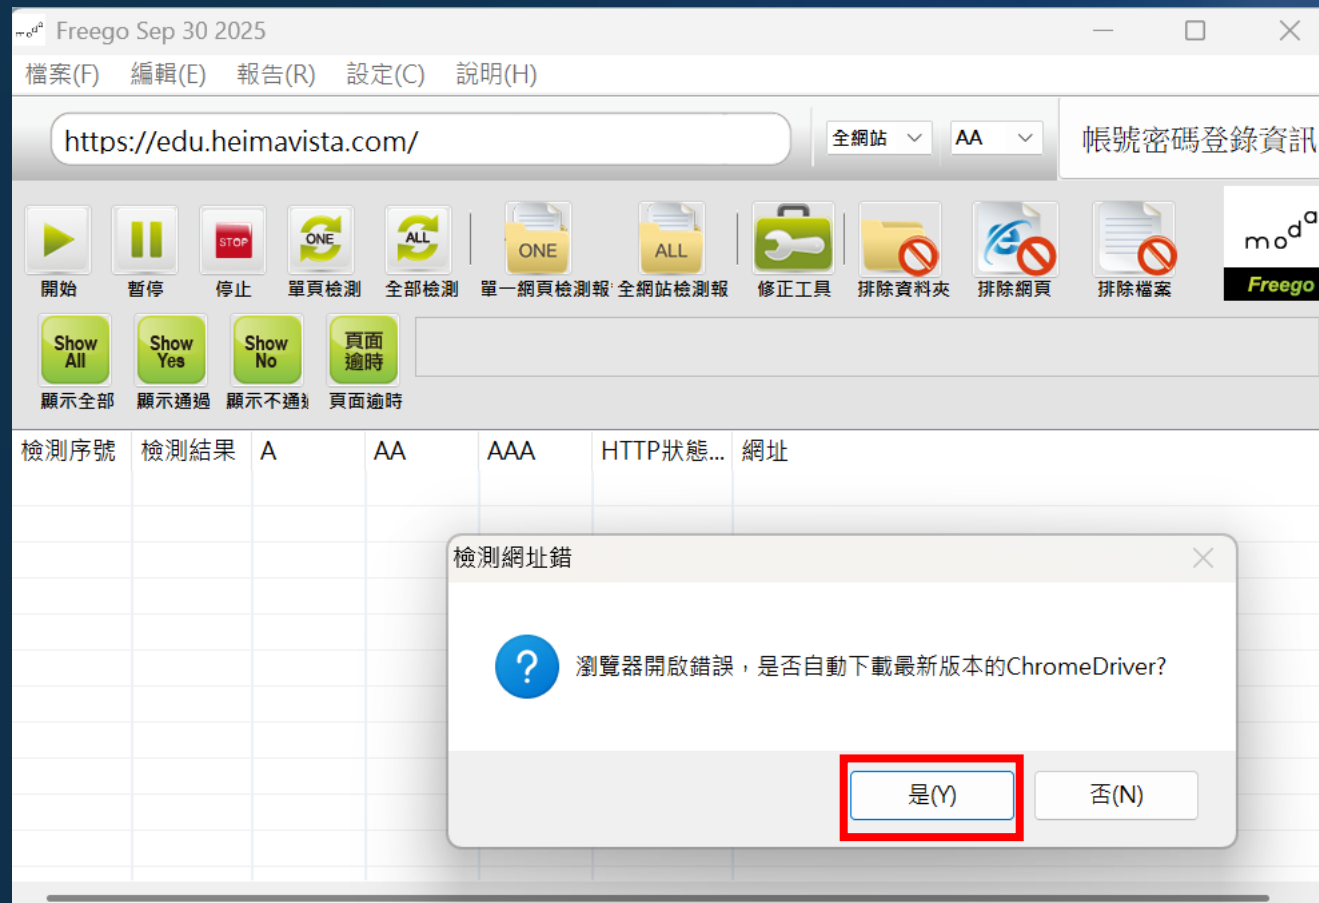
Freego Sep 30 2025

檔案(F) 編輯(E) 報告(R) 設定(C) 說明(H)

https://edu.heimavista.com/

全網站

AA

帳號密碼登錄資訊

STOP

ONE

ALL

開始 暫停 停止 單頁檢測 全部檢測

ONE

ALL

單一網頁檢測報 全網站檢測報 修正工具 排除資料夾 排除網頁 排除檔案

moda

Freego

Show All

Show Yes

Show No

頁面逾時

顯示全部 顯示通過 顯示不通 頁面逾時

| 檢測序號 | 檢測結果 | A | AA | AAA | HTTP狀態... | 網址 |
|---|---|---|---|---|---|---|

檢測網址錯

瀏覽器開啟錯誤，是否自動下載最新版本的ChromeDriver?

是(Y) 否(N)